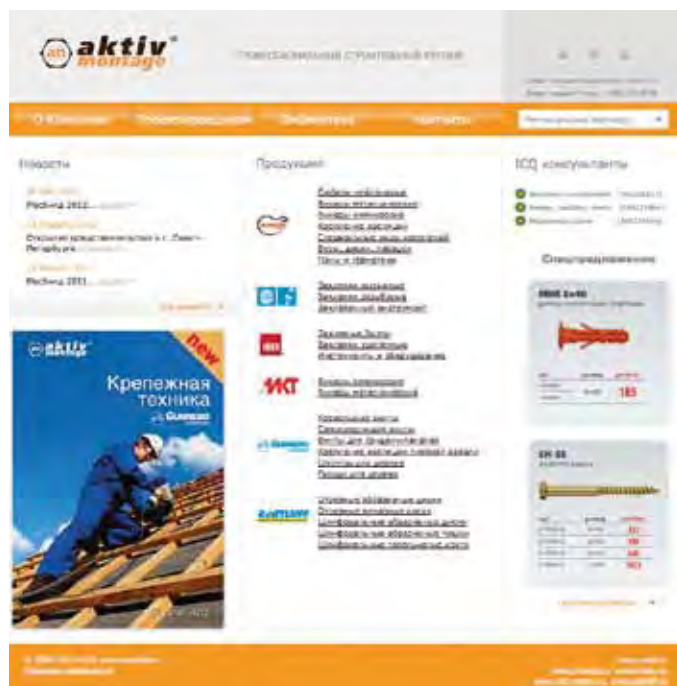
aktiv montage

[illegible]

О Компании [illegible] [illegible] Контакты

Новости

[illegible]
Мебиус 2012...

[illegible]
Открытие представительства в г. Санкт-Петербурге

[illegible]
Мебиус 2011...

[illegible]

aktiv montage

Крепежная техника

New

Продукция

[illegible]
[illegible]
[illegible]
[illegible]
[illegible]
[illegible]
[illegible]

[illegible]
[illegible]
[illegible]

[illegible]
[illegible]
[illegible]

MKT

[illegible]
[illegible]

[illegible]
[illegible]
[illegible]
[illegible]
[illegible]
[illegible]

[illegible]
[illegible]
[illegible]
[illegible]
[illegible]

ICQ консультанты

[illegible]
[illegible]
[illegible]

Спецпредложение

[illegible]

183

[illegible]

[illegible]
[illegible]